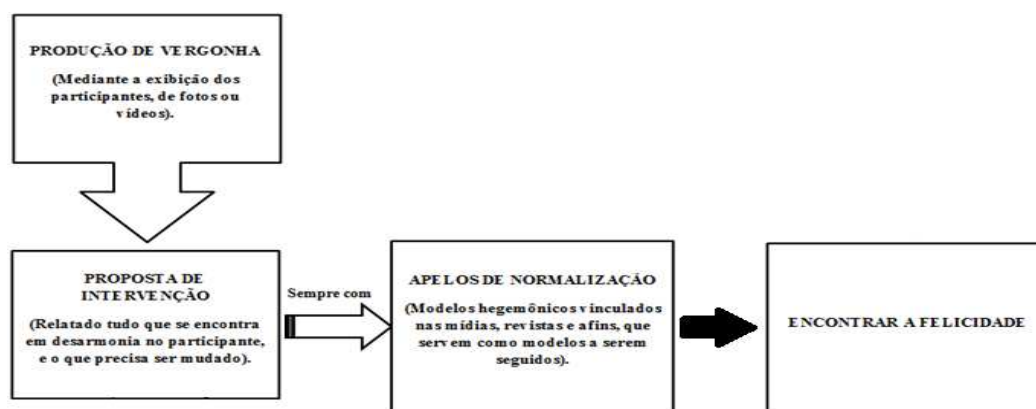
PRODUÇÃO DE VERGONHA

(Mediante a exibição dos participantes, de fotos ou vídeos).

PROPOSTA DE INTERVENÇÃO

(Relatado tudo que se encontra em desarmonia no participante, e o que precisa ser mudado).

Sempre com

APELOS DE NORMALIZAÇÃO

(Modelos hegemônicos vinculados nas mídias, revistas e afins, que servem como modelos a serem seguidos).

ENCONTRAR A FELICIDADE